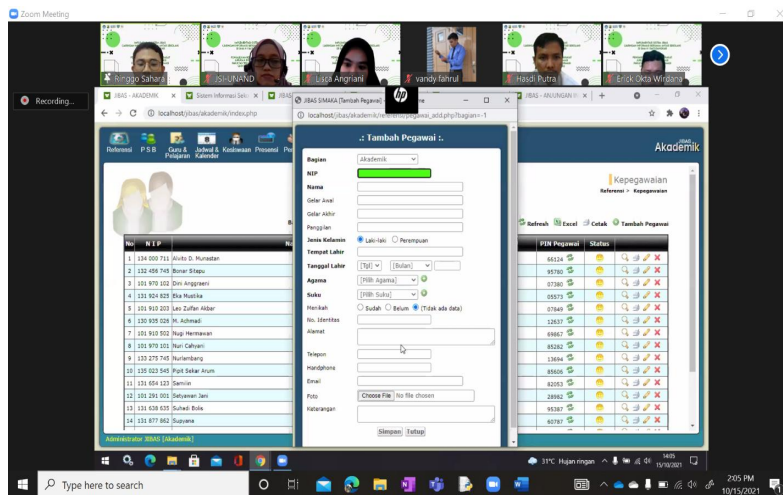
Zoom Meeting

Ringgo Sahara
JSI-UNAND
Lisca Angriani
vandy fahrul
Hasdi Putra
Erick Okta Wirdana

Recording...

JIBAS - AKADEMIK
Sistem Informasi Seko
JIBAS - AKADEMIK
JIBAS - AN UNGAN
localhost/jibas/akademik/index.php

Referensi PSB Guru & Pelajaran Jadwal & Kalender Kesiswaan Presensi

Akademik

Kepegawaian
Referensi > Kepegawaian

Refresh Excel Cetak Tambah Pegawai

| No | NIP | Na |
|---|---|---|
| 1 | 134 000 711 | Alvito D. Munastan |
| 2 | 132 456 745 | Bonar Sitepu |
| 3 | 101 970 102 | Dini Anggraeni |
| 4 | 131 924 625 | Eka Mustika |
| 5 | 101 910 203 | Leo Zulfan Akbar |
| 6 | 130 935 026 | M. Achmadi |
| 7 | 101 910 502 | Nugi Hermawan |
| 8 | 101 970 101 | Nuri Cahyani |
| 9 | 133 275 745 | Nurlambang |
| 10 | 135 023 545 | Popi Sekar Arum |
| 11 | 131 654 123 | Samlin |
| 12 | 101 291 001 | Setyawan Jani |
| 13 | 131 638 635 | Suhadi Bolo |
| 14 | 131 877 862 | Supyane |

| PIN Pegawai | Status |
|---|---|
| 66124 | |
| 95780 | |
| 07380 | |
| 05573 | |
| 07849 | |
| 12637 | |
| 69867 | |
| 85282 | |
| 13694 | |
| 85606 | |
| 82053 | |
| 28982 | |
| 95387 | |
| 60787 | |

Administrator JIBAS [Akademik]

JIBAS SIMAKA [Tambah Pegawai]
localhost/jibas/akademik/referensi/pegawai_add.php?bagian=-1

.: Tambah Pegawai :.

Bagian Akademik
NIP
Nama
Gelar Awal
Gelar Akhir
Panggilan
Jenis Kelamin Laki-laki Perempuan
Tempat Lahir
Tanggal Lahir [Tgl] [Bulan]
Agama [Pilih Agama]
Suku [Pilih Suku]
Menikah Sudah Belum (Tidak ada data)
No. Identitas
Alamat
Telepon
Handphone
Email
Foto Choose File No file chosen
Keterangan
Simpan Tutup

31°C Hujan ringan 14:05 15/10/2021

Type here to search
2:05 PM 10/15/2021